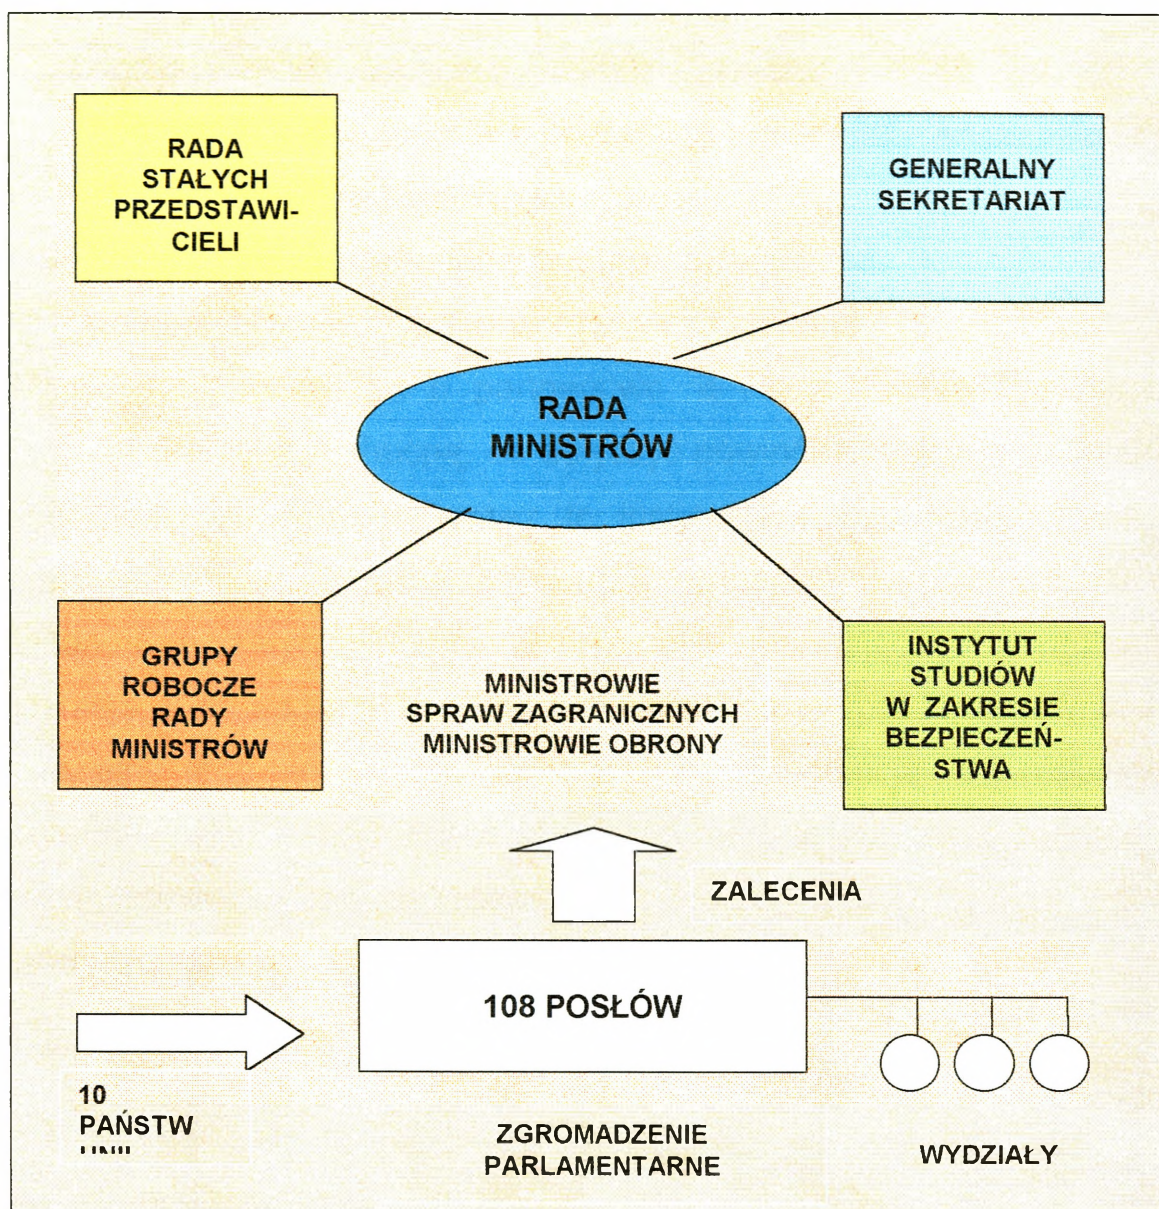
RADA STAŁYCH PRZEDSTAWICIELI

GENERALNY SEKRETARIAT

RADA MINISTRÓW

GRUPY ROBOCZE RADY MINISTRÓW

MINISTROWIE SPRAW ZAGRANICZNYCH MINISTROWIE OBRONY

INSTYTUT STUDIÓW W ZAKRESIE BEZPIECZEŃSTWA

ZALECENIA

108 POSŁÓW

10 PAŃSTW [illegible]

ZGROMADZENIE PARLAMENTARNE

WYDZIAŁY